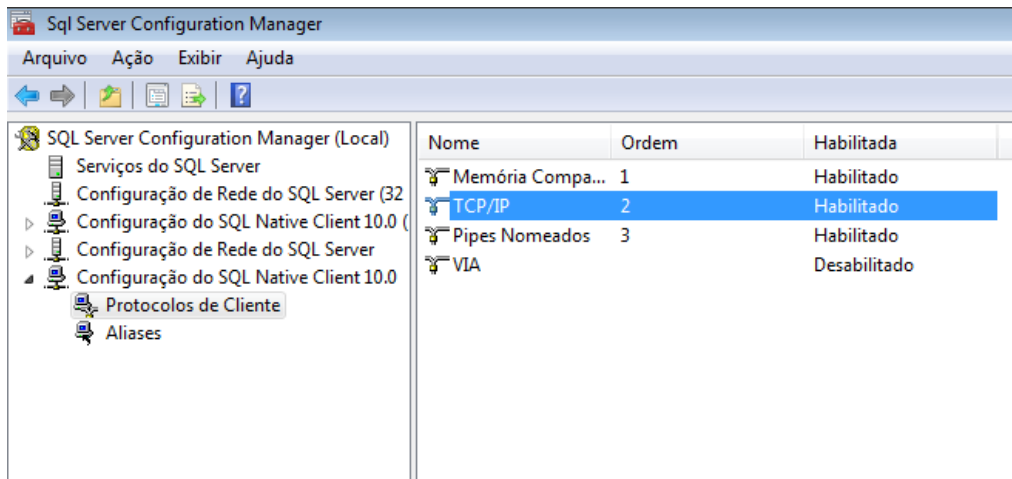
Sql Server Configuration Manager

Arquivo Ação Exibir Ajuda

SQL Server Configuration Manager (Local)
Serviços do SQL Server
Configuração de Rede do SQL Server (32
Configuração do SQL Native Client 10.0 (
Configuração de Rede do SQL Server
Configuração do SQL Native Client 10.0
Protocolos de Cliente
Aliases

| Nome | Ordem | Habilitada |
|---|---|---|
| Memória Compa... | 1 | Habilitado |
| TCP/IP | 2 | Habilitado |
| Pipes Nomeados | 3 | Habilitado |
| VIA | | Desabilitado |